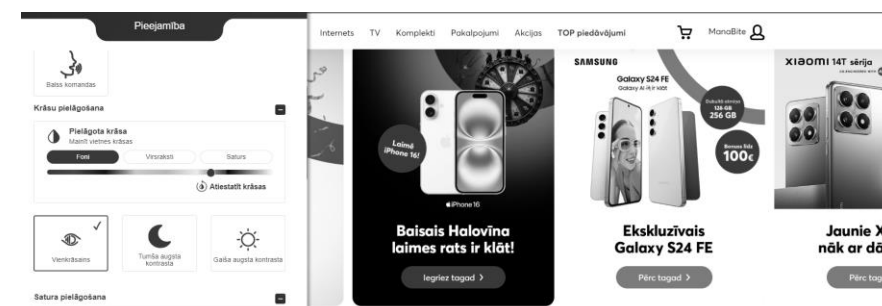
Pieejamība

Balss komandas

Krāsu pielāgošana

Pielāgota krāsa
Mainīt vietnes krāsas

Fons
Virsraksti
Saturs

Atiestatīt krāsas

Vienkrāsains
Tumša augsta kontrasta
Gaiša augsta kontrasta

Satura pielāgošana

Internets TV Komplekti Pakalpojumi Akcijas TOP piedāvājumi

ManaBite

Laimē iPhone 16!

iPhone 16

Baisais Halovīna laimes rats ir klāt!

Iegriez tagad >

SAMSUNG

Galaxy S24 FE
Galaxy AI ir klāt

Dubultā atmiņa 128 GB 256 GB

Bonuss līdz 100€

Ekskluzīvais Galaxy S24 FE

Pērc tagad >

XIAOMI 14T sērija

Jaunie X
nāk ar dā

Pērc tag